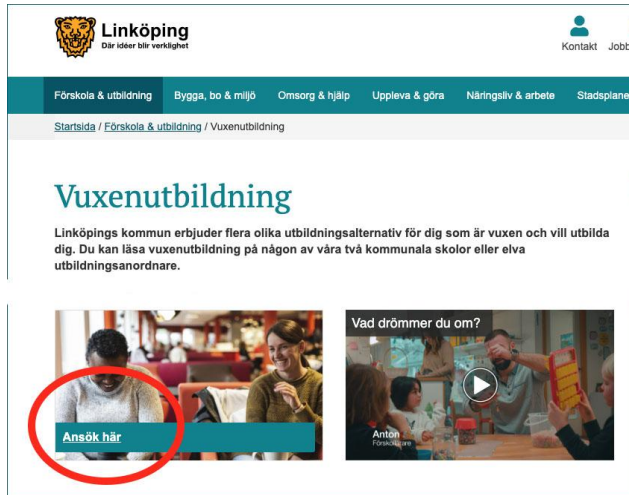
Linköping
Där idéer blir verklighet

Kontakt Jobb

Förskola & utbildning Bygga, bo & miljö Omsorg & hjälp Uppleva & göra Näringsliv & arbete Stadsplane

Startsida / Förskola & utbildning / Vuxenutbildning

Vuxenutbildning

Linköpings kommun erbjuder flera olika utbildningsalternativ för dig som är vuxen och vill utbilda dig. Du kan läsa vuxenutbildning på någon av våra två kommunala skolor eller elva utbildningsanordnare.

Ansök här

Vad drömmer du om?

Anton
Förskollärare